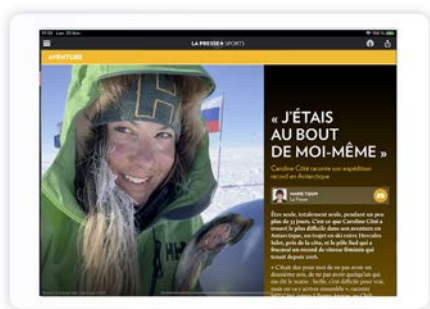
LA PRESSE+ SPORTS

AVENTURE

« J'ÉTAIS AU BOUT DE MOI-MÊME »

Caroline Côté raconte son expédition record en Antarctique

MARIE TISON
La Presse

Être seule, totalement seule, pendant un peu plus de 35 jours. C'est ce que Caroline Côté a trouvé le plus difficile dans son aventure en Antarctique, un trajet en ski entre Hercules Inlet, près de la côte, et le pôle Sud qui a fracassé un record de vitesse féminin qui tenait depuis 2016.

« C'était dur pour moi de ne pas avoir un deuxième avis, de ne pas avoir quelqu'un qui me dit le matin : Sacha, c'est difficile pour vous, mais on va y arriver ensemble », raconte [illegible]